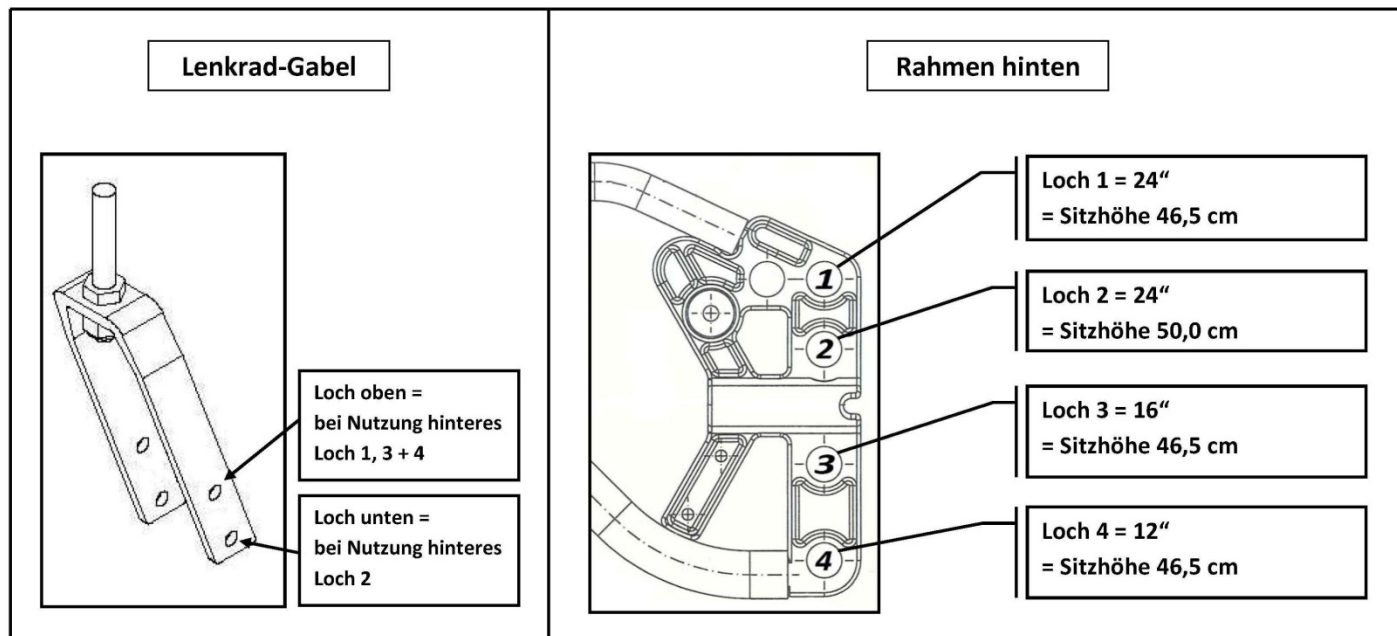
Lenkrad-Gabel

Loch oben = bei Nutzung hinteres Loch 1, 3 + 4

Loch unten = bei Nutzung hinteres Loch 2

Rahmen hinten

1
2
3
4

Loch 1 = 24“ = Sitzhöhe 46,5 cm

Loch 2 = 24“ = Sitzhöhe 50,0 cm

Loch 3 = 16“ = Sitzhöhe 46,5 cm

Loch 4 = 12“ = Sitzhöhe 46,5 cm